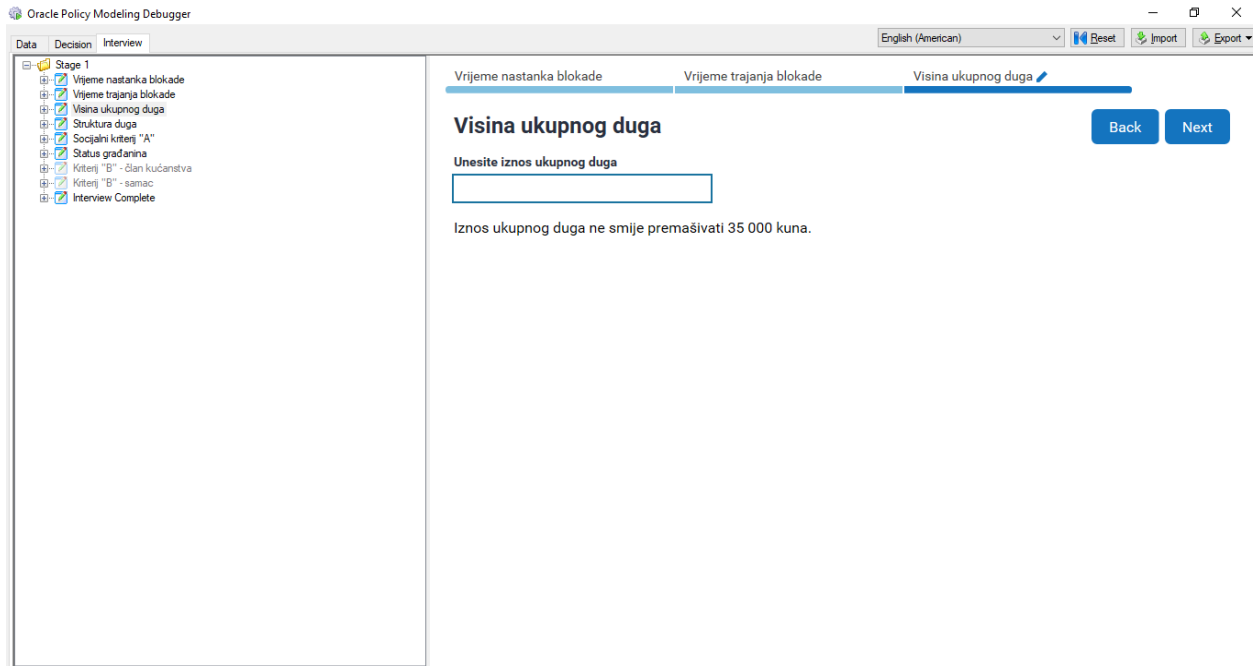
Oracle Policy Modeling Debugger

Data Decision Interview

English (American) Reset Import Export

Stage 1
Vrijeme nastanka blokade
Vrijeme trajanja blokade
Visina ukupnog duga
Struktura duga
Socijalni kriterij "A"
Status građanina
Kriterij "B" - član kućanstva
Kriterij "B" - samac
Interview Complete

Vrijeme nastanka blokade Vrijeme trajanja blokade Visina ukupnog duga

Visina ukupnog duga

Back Next

Unesite iznos ukupnog duga

Iznos ukupnog duga ne smije premašivati 35 000 kuna.